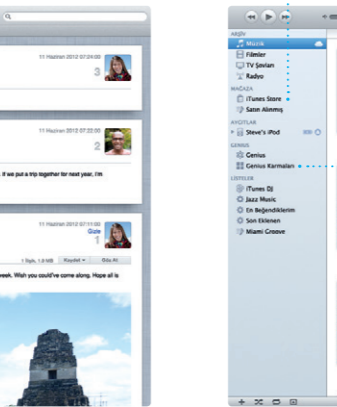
11 Haziran 2012 07:24:00

3

11 Haziran 2012 07:22:00

2

, if we put a trip together for next year, I'm

11 Haziran 2012 07:11:00

Gizle

1

1 Ekli, 1,5 MB Kaydet Göz At

week. Wish you could've come along. Hope all is

ARŞİV

Müzik

Filmler

TV Şovları

Radyo

MAĞAZA

iTunes Store

Satın Alınmış

AYGITLAR

Steve's iPod

GENIUS

Genius

Genius Karmaları

LİSTELER

iTunes DJ

Jazz Music

En Beğendiklerim

Son Eklenen

Miami Groove